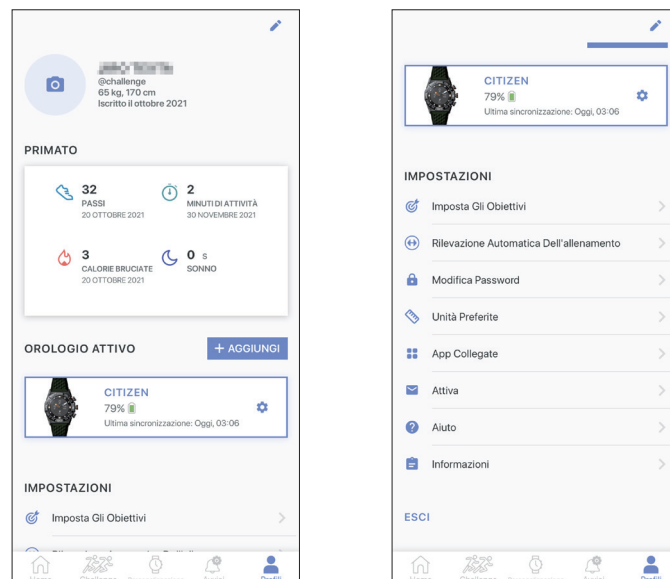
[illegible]
@challenge
65 kg, 170 cm
Iscritto il ottobre 2021

PRIMATO

32
PASSI
20 OTTOBRE 2021

2
MINUTI DI ATTIVITÀ
30 NOVEMBRE 2021

3
CALORIE BRUCIATE
20 OTTOBRE 2021

0 s
SONNO

OROLOGIO ATTIVO

+ AGGIUNGI

CITIZEN
79%
Ultima sincronizzazione: Oggi, 03:06

IMPOSTAZIONI

Imposta Gli Obiettivi

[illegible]

CITIZEN
79%
Ultima sincronizzazione: Oggi, 03:06

IMPOSTAZIONI

Imposta Gli Obiettivi

Rilevazione Automatica Dell'allenamento

Modifica Password

Unità Preferite

App Collegate

Attiva

Aiuto

Informazioni

ESCI

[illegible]